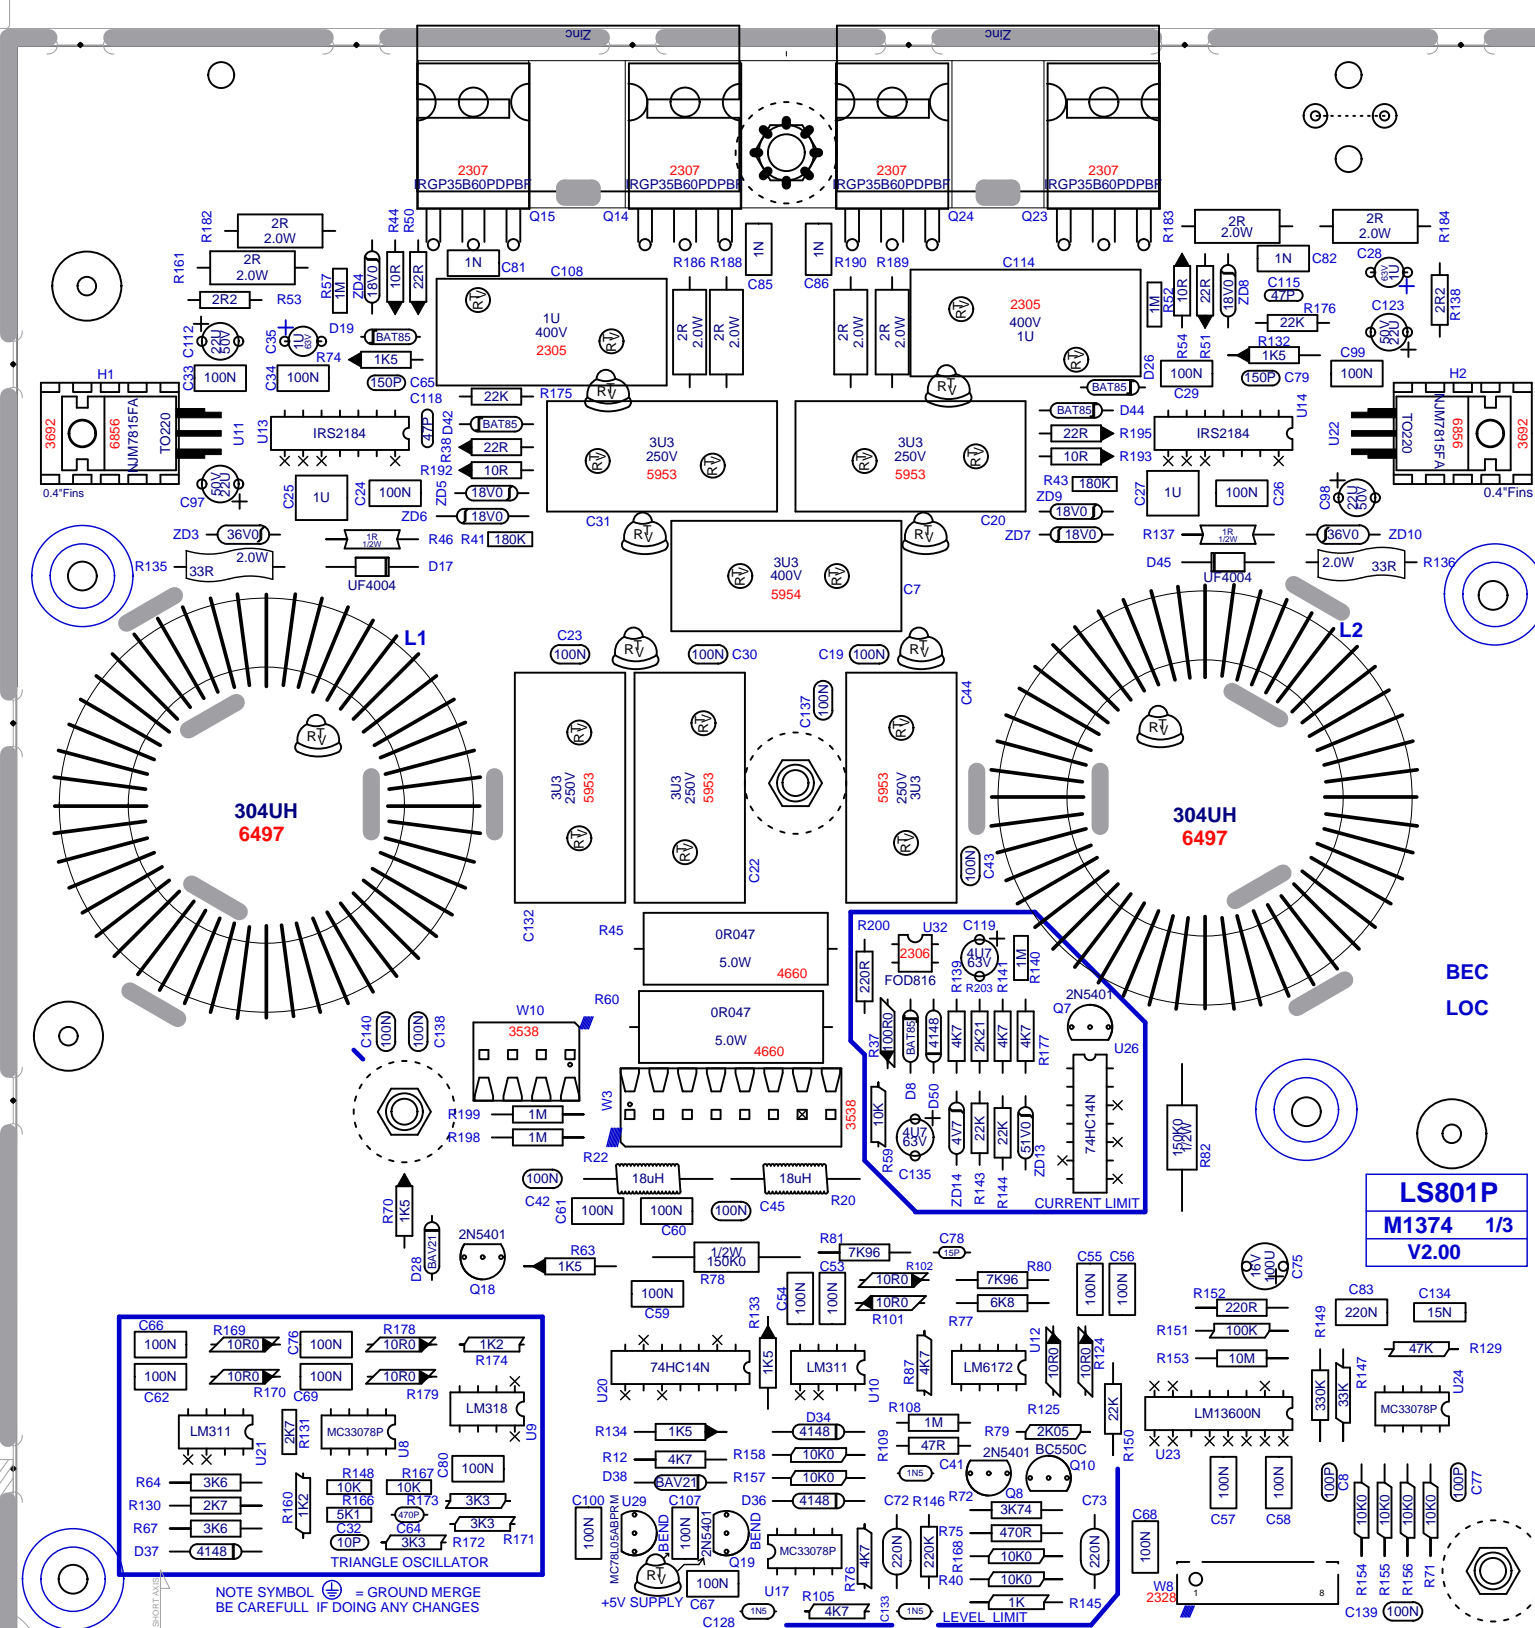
Zinc
Zinc
2307
IRGP35B60PDPBF
2307
IRGP35B60PDPBF
2307
IRGP35B60PDPBF
2307
IRGP35B60PDPBF
Q15
Q14
Q24
Q23
R182
2R 2.0W
R161
2R 2.0W
2R2
R53
R44
R50
R57 1M
ZD4 18V0
10R
22R
1N
C81
C108
1U 400V 2305
R186
R188
1N
C85
1N
C86
R190
R189
C114
2305 400V 1U
R183
2R 2.0W
R184
2R 2.0W
1N
C82
C28
63V 1U
C115 47P
R176
22K
C123
50V 22U
R138 2R2
C112 22U 50V
C35 1U 63V
D19
BAT85
R74
1K5
C33 100N
C34 100N
150P
C65
C118
22K
R175
2R 2.0W
2R 2.0W
2R 2.0W
2R 2.0W
1M
10R
22R
ZD8 18V0
R54
R51
R132 1K5
C99
100N
D26
100N
C29
150P
C79
H1
3692
6856
NJM7815FA
TO220
U11
U13
IRS2184
47P
R38
D42
BAT85
22R
10R
R192
3U3 250V 5953
3U3 250V 5953
BAT85
BAT85
D44
22R
R195
10R
R193
IRS2184
U14
U22
TO220
NJM7815FA
6856
3692
H2
0.4"Fins
C97 50V 22U
C25
1U
C24
100N
ZD5
18V0
ZD6
18V0
C31
C20
R43
180K
ZD9
18V0
18V0
ZD7
C27
1U
100N
C26
C98 22U 50V
0.4"Fins
ZD3
36V0
1R 1/2W
R46
R41
180K
3U3 400V 5954
C7
R137
1R 1/2W
36V0
ZD10
R135
2.0W 33R
UF4004
D17
D45
UF4004
2.0W 33R
R136
L1
C23
100N
100N
C30
C19
100N
L2
C137 100N
C44
304UH 6497
3U3 250V 5953
3U3 250V 5953
5953 250V 3U3
304UH 6497
C22
C43 100N
C132
R45
0R047 5.0W 4660
R200
220R
U32
2306
FOD816
C119
4U7 63V
R139
R203
R141
1M
R140
2N5401
Q7
U26
BEC
LOC
R60
0R047 5.0W 4660
W10
3538
C140 100N
100N C138
W3
3538
R37
100R0
BAT85
4148
D8
4K7
2K21
4K7
4K7
R177
D50
74HC14N
R199
1M
R198
1M
10K
R59
4U7 63V
C135
4V7
ZD14
22K
R143
22K
R144
51V0
ZD13
CURRENT LIMIT
150K0 1/2W
R82
LS801P
M1374 1/3
V2.00
R22
100N
C42
18uH
18uH
R20
C61
100N
100N
C60
100N
C45
R70 1K5
D28
BAV21
2N5401
Q18
R63
1K5
1/2W 150K0
R78
R81
7K96
C53
C78 15P
R102 10R0
10R0
R101
R80
7K96
6K8
R77
C55 100N
C56 100N
16V 100U
C75
100N
C59
C54 100N
100N
C66
100N
C62 100N
R169
10R0
10R0
R170
C76 100N
100N
C69
R178
10R0
10R0
R179
1K2
R174
LM318
U9
LM311
U21
2K7
R131
MC33078P
U8
R64
3K6
R130
2K7
R67
3K6
D37
4148
R160 1K2
R148 10K
R166 5K1
C32 10P
R167 10K
R173
470P
C64
3K3
3K3
3K3
R172
R171
C80 100N
TRIANGLE OSCILLATOR
NOTE SYMBOL = GROUND MERGE
BE CAREFULL IF DOING ANY CHANGES
SHORT AXIS
U20
74HC14N
R133 1K5
LM311
U10
R87 4K7
LM6172
U12
10R0
10R0
R124
R152 220R
R151 100K
R153 10M
C83 220N
C134 15N
R149
47K
R129
R134
1K5
R12
4K7
D38
BAV21
C100 100N
U29
MC78L05ABPRM
BEND
C107 100N
2N5401
BEND
Q19
100N
+5V SUPPLY
C67
U17
C128
1N5
D34
4148
R158
10K0
R157
10K0
D36
4148
MC33078P
R105
4K7
R76 4K7
C133
1N5
R108
1M
47R
R109
1N5
C41
R79
2K05
2N5401
BC550C
Q8
Q10
R125
22K
R150
C72
R146
R72
3K74
C73
470R
R75
220K
R168
220N
10K0
10K0
R40
1K
R145
220N
LEVEL LIMIT
LM13600N
U23
330K
33K
R147
MC33078P
U24
100N C57
100N C58
100P C8
100P C77
C68 100N
W8
2328
1
8
10K0 R154
10K0 R155
10K0 R156
10K0 R71
C139 100N